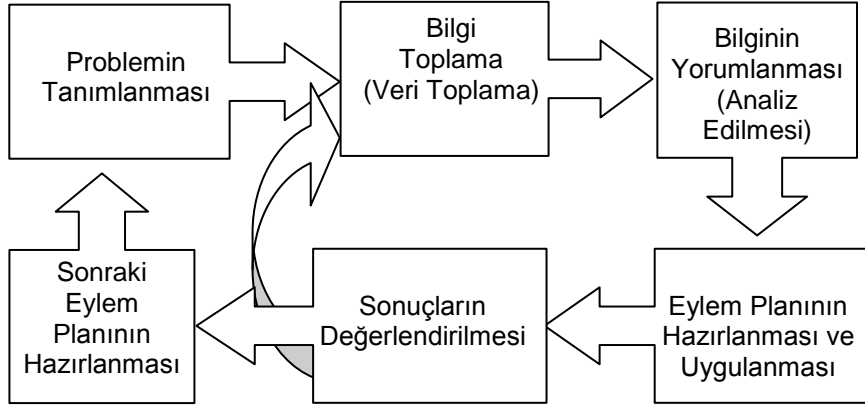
Problemin Tanımlanması

Bilgi Toplama (Veri Toplama)

Bilginin Yorumlanması (Analiz Edilmesi)

Eylem Planının Hazırlanması ve Uygulanması

Sonuçların Değerlendirilmesi

Sonraki Eylem Planının Hazırlanması